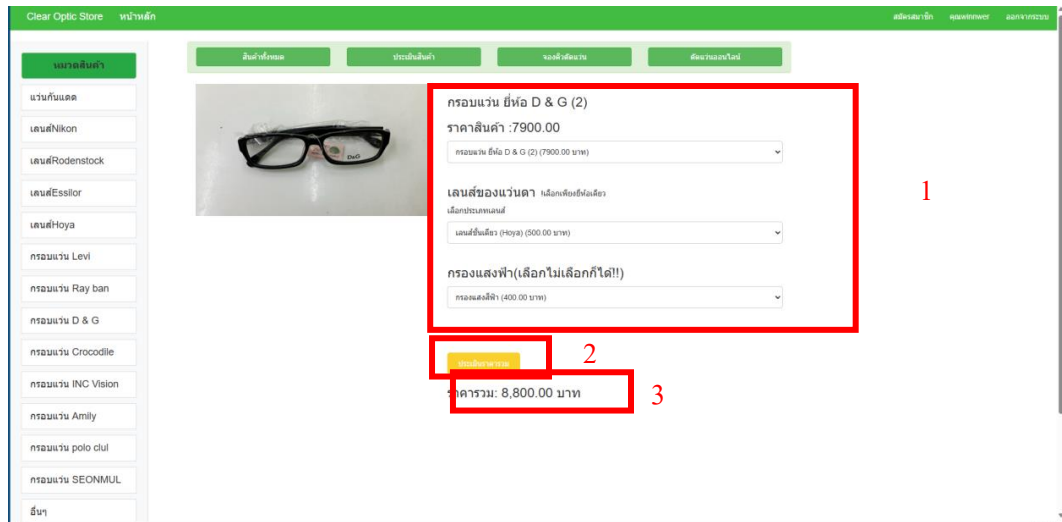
Clear Optic Store หน้าหลัก

สมัครสมาชิก คุณwinnwer ออกจากระบบ

หมวดสินค้า

แว่นกันแดด

เลนส์Nikon

เลนส์Rodenstock

เลนส์Essilor

เลนส์Hoya

กรอบแว่น Levi

กรอบแว่น Ray ban

กรอบแว่น D & G

กรอบแว่น Crocodile

กรอบแว่น INC Vision

กรอบแว่น Amily

กรอบแว่น polo clul

กรอบแว่น SEONMUL

อื่นๆ

สินค้าทั้งหมด ประเมินสินค้า จองคิวตัดแว่น ตัดแว่นออนไลน์

กรอบแว่น ยี่ห้อ D & G (2)

ราคาสินค้า :7900.00

กรอบแว่น ยี่ห้อ D & G (2) (7900.00 บาท)

เลนส์ของแว่นตา เลือกเพียงยี่ห้อเดียว

เลือกประเภทเลนส์

เลนส์ชั้นเดียว (Hoya) (500.00 บาท)

กรองแสงฟ้า(เลือกไม่เลือกก็ได้!!)

กรองแสงสีฟ้า (400.00 บาท)

1

ประเมินราคารวม

2

ราคารวม: 8,800.00 บาท

3